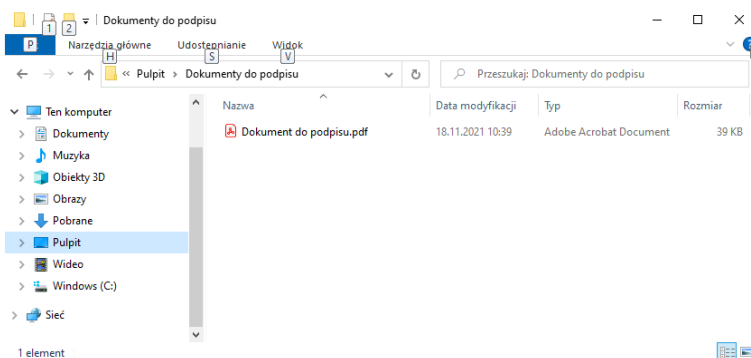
1 2 | Dokumenty do podpisu

P Narzędzia główne Udostępnianie Widok
H S V

« Pulpit › Dokumenty do podpisu

Przeszukaj: Dokumenty do podpisu

Ten komputer
Dokumenty
Muzyka
Obiekty 3D
Obrazy
Pobrane
Pulpit
Wideo
Windows (C:)
Sieć

| Nazwa | Data modyfikacji | Typ | Rozmiar |
|---|---|---|---|
| Dokument do podpisu.pdf | 18.11.2021 10:39 | Adobe Acrobat Document | 39 KB |

1 element